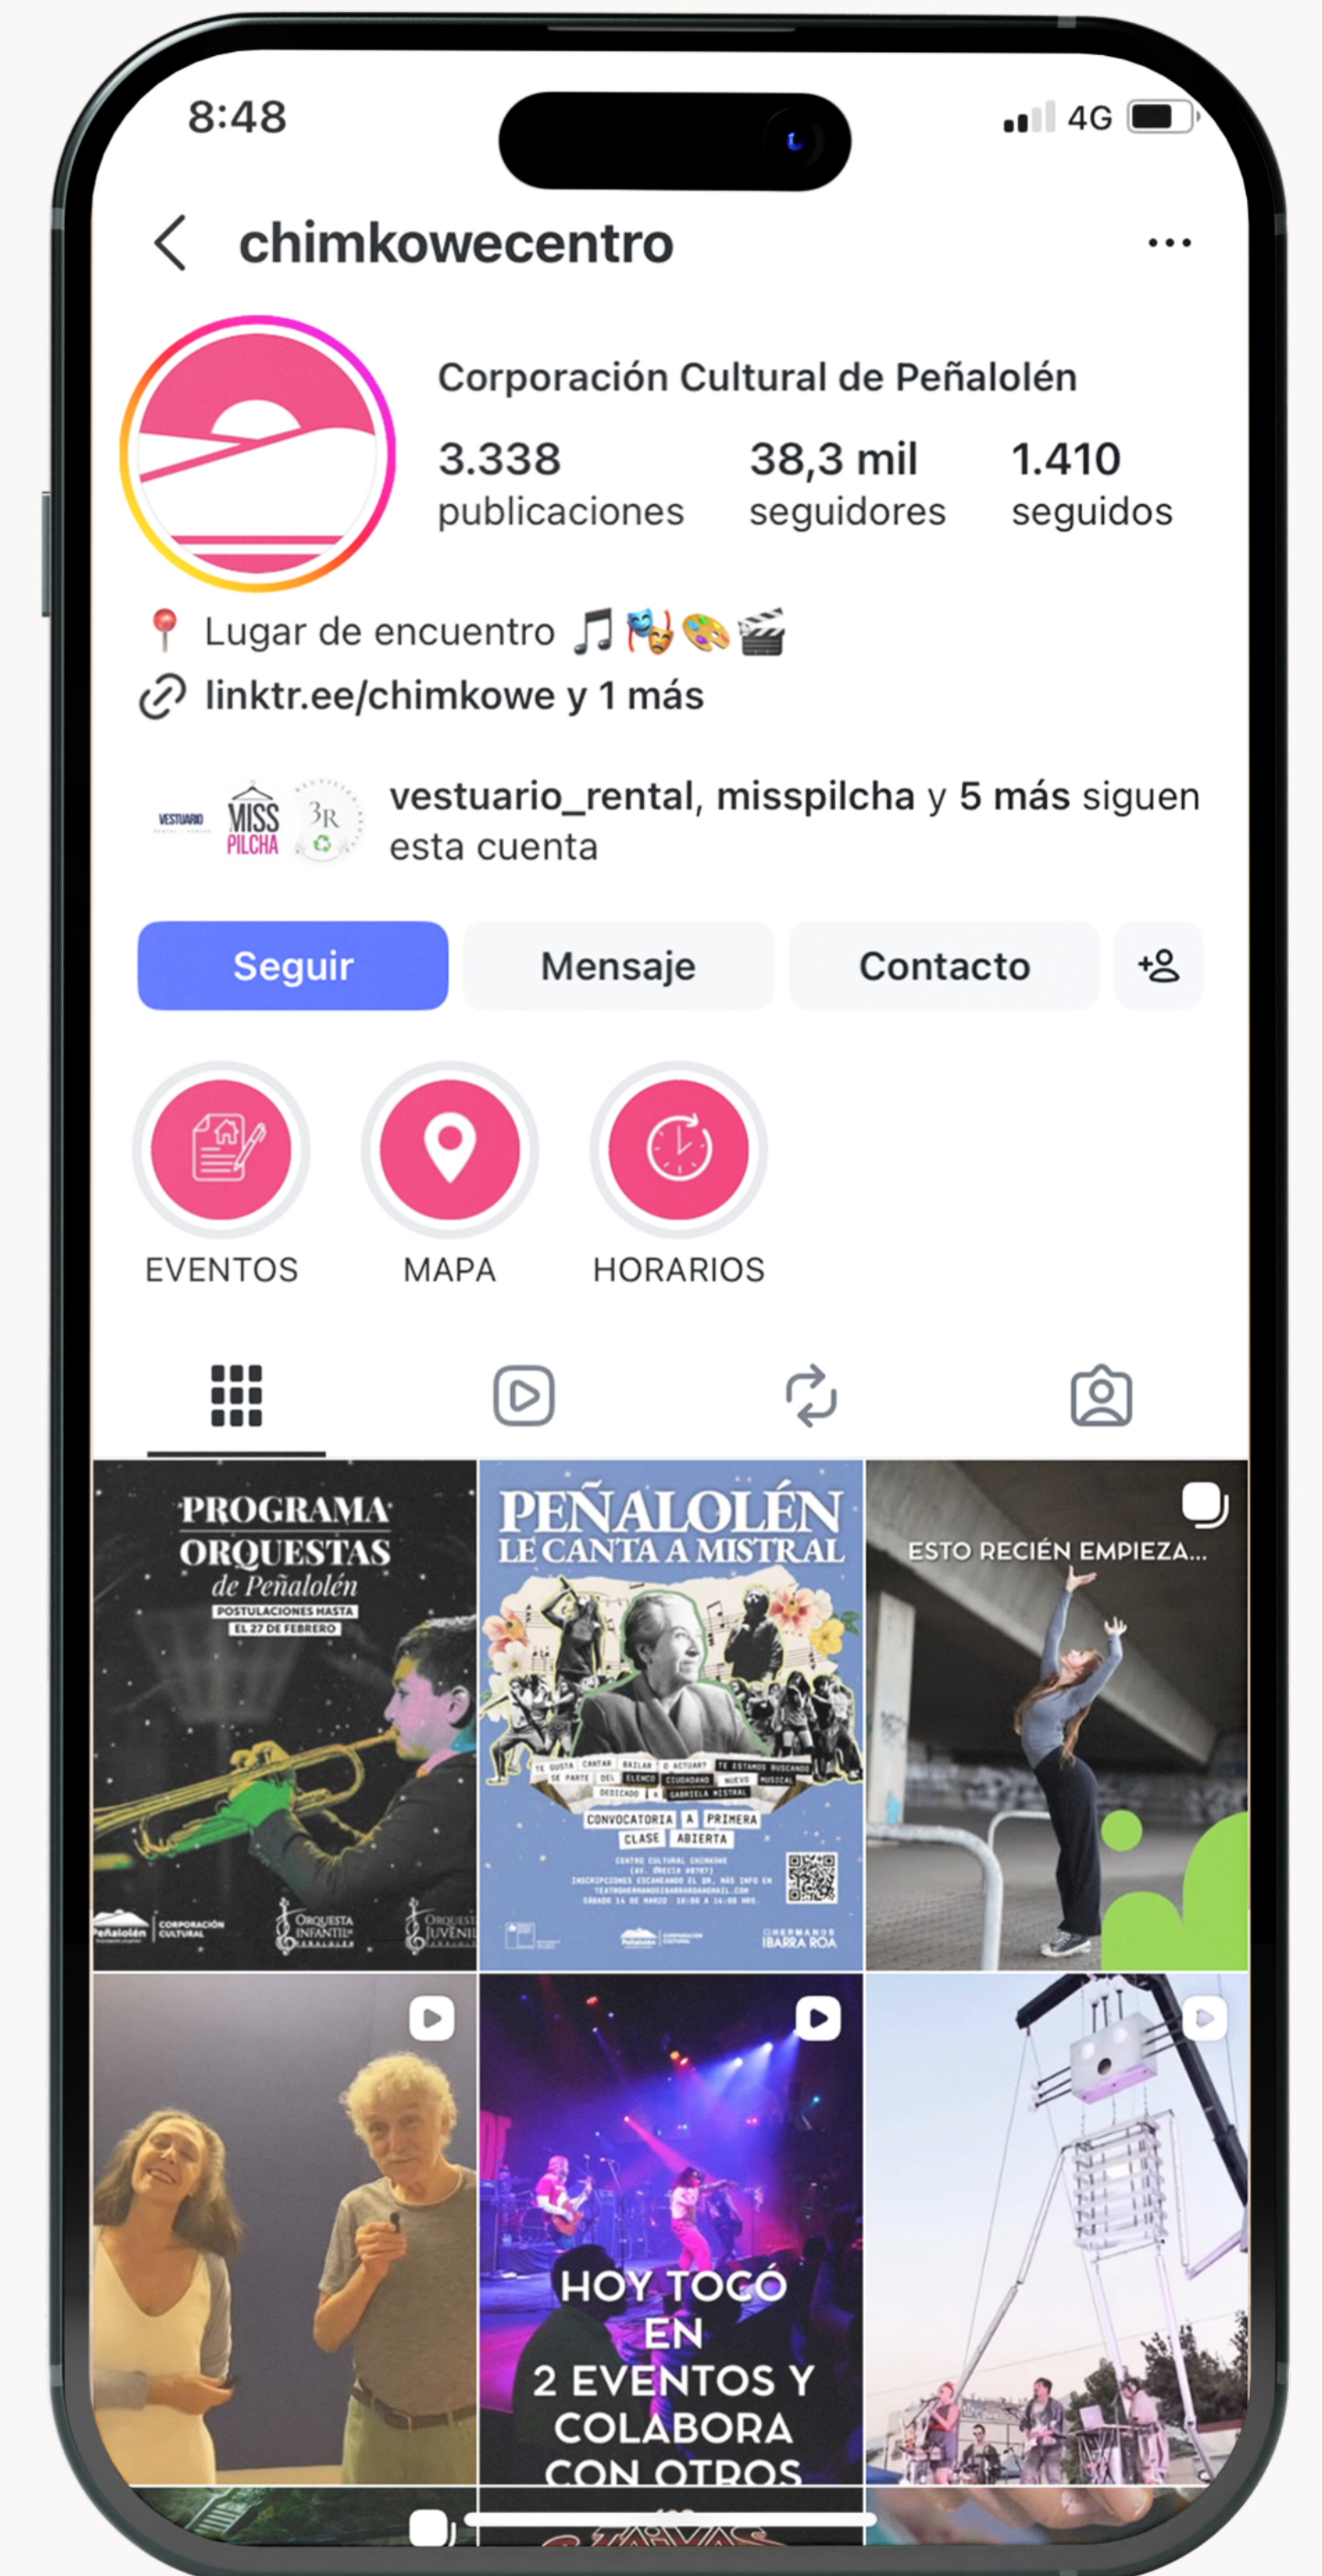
8:48

4G

chimkowecentro

...

Corporación Cultural de Peñalolén

3.338
publicaciones

38,3 mil
seguidores

1.410
seguidos

📍 Lugar de encuentro 🎵🎭🎨🎬

linktr.ee/chimkowe y 1 más

VESTUARIO

MISS PILCHA

3R

vestuario_rental, misspilcha y 5 más siguen esta cuenta

Seguir

Mensaje

Contacto

EVENTOS

MAPA

HORARIOS

PROGRAMA ORQUESTAS de Peñalolén
POSTULACIONES HASTA EL 27 DE FEBRERO

Peñalolén CORPORACIÓN CULTURAL

ORQUESTA INFANTIL PEÑALOLÉN

ORQUESTA JUVENIL

PEÑALOLÉN LE CANTA A MISTRAL

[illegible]

CONVOCATORIA A PRIMERA CLASE ABIERTA

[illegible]

HERMANOS IBARRA ROA

ESTO RECIÉN EMPIEZA...

HOY TOCÓ EN 2 EVENTOS Y COLABORA CON OTROS